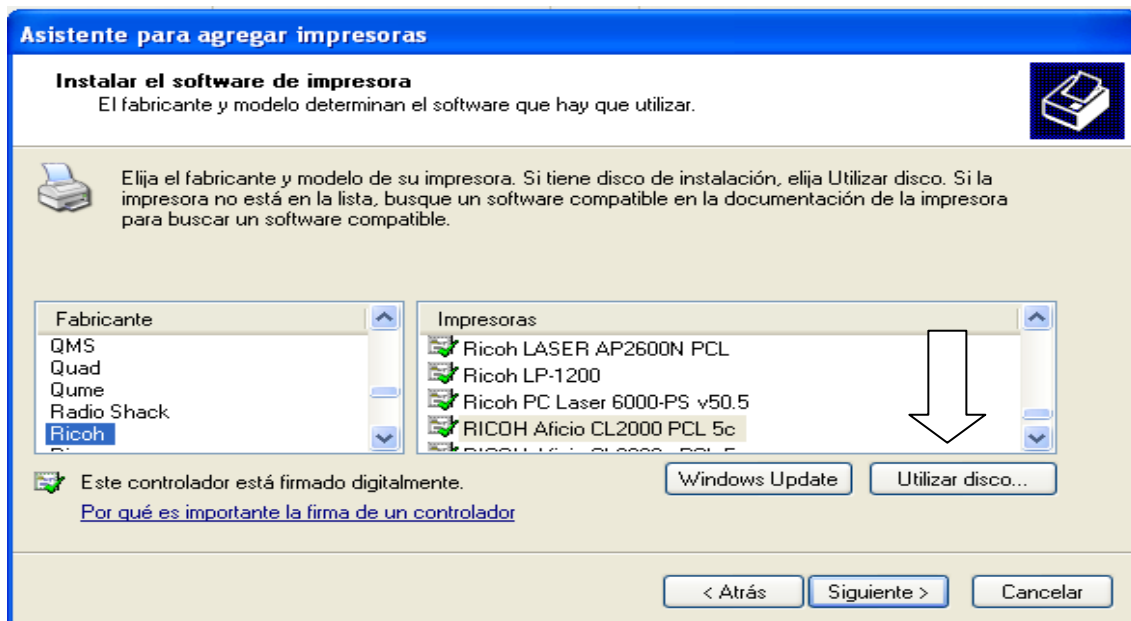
Asistente para agregar impresoras

Instalar el software de impresora
El fabricante y modelo determinan el software que hay que utilizar.

Elija el fabricante y modelo de su impresora. Si tiene disco de instalación, elija Utilizar disco. Si la impresora no está en la lista, busque un software compatible en la documentación de la impresora para buscar un software compatible.

| Fabricante |
|---|
| QMS |
| Quad |
| Qume |
| Radio Shack |
| Ricoh |

| Impresoras |
|---|
| Ricoh LASER AP2600N PCL |
| Ricoh LP-1200 |
| Ricoh PC Laser 6000-PS v50.5 |
| RICOH Aficio CL2000 PCL 5c |
| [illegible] |

Este controlador está firmado digitalmente.

Por qué es importante la firma de un controlador

Windows Update

Utilizar disco...

< Atrás

Siguiente >

Cancelar